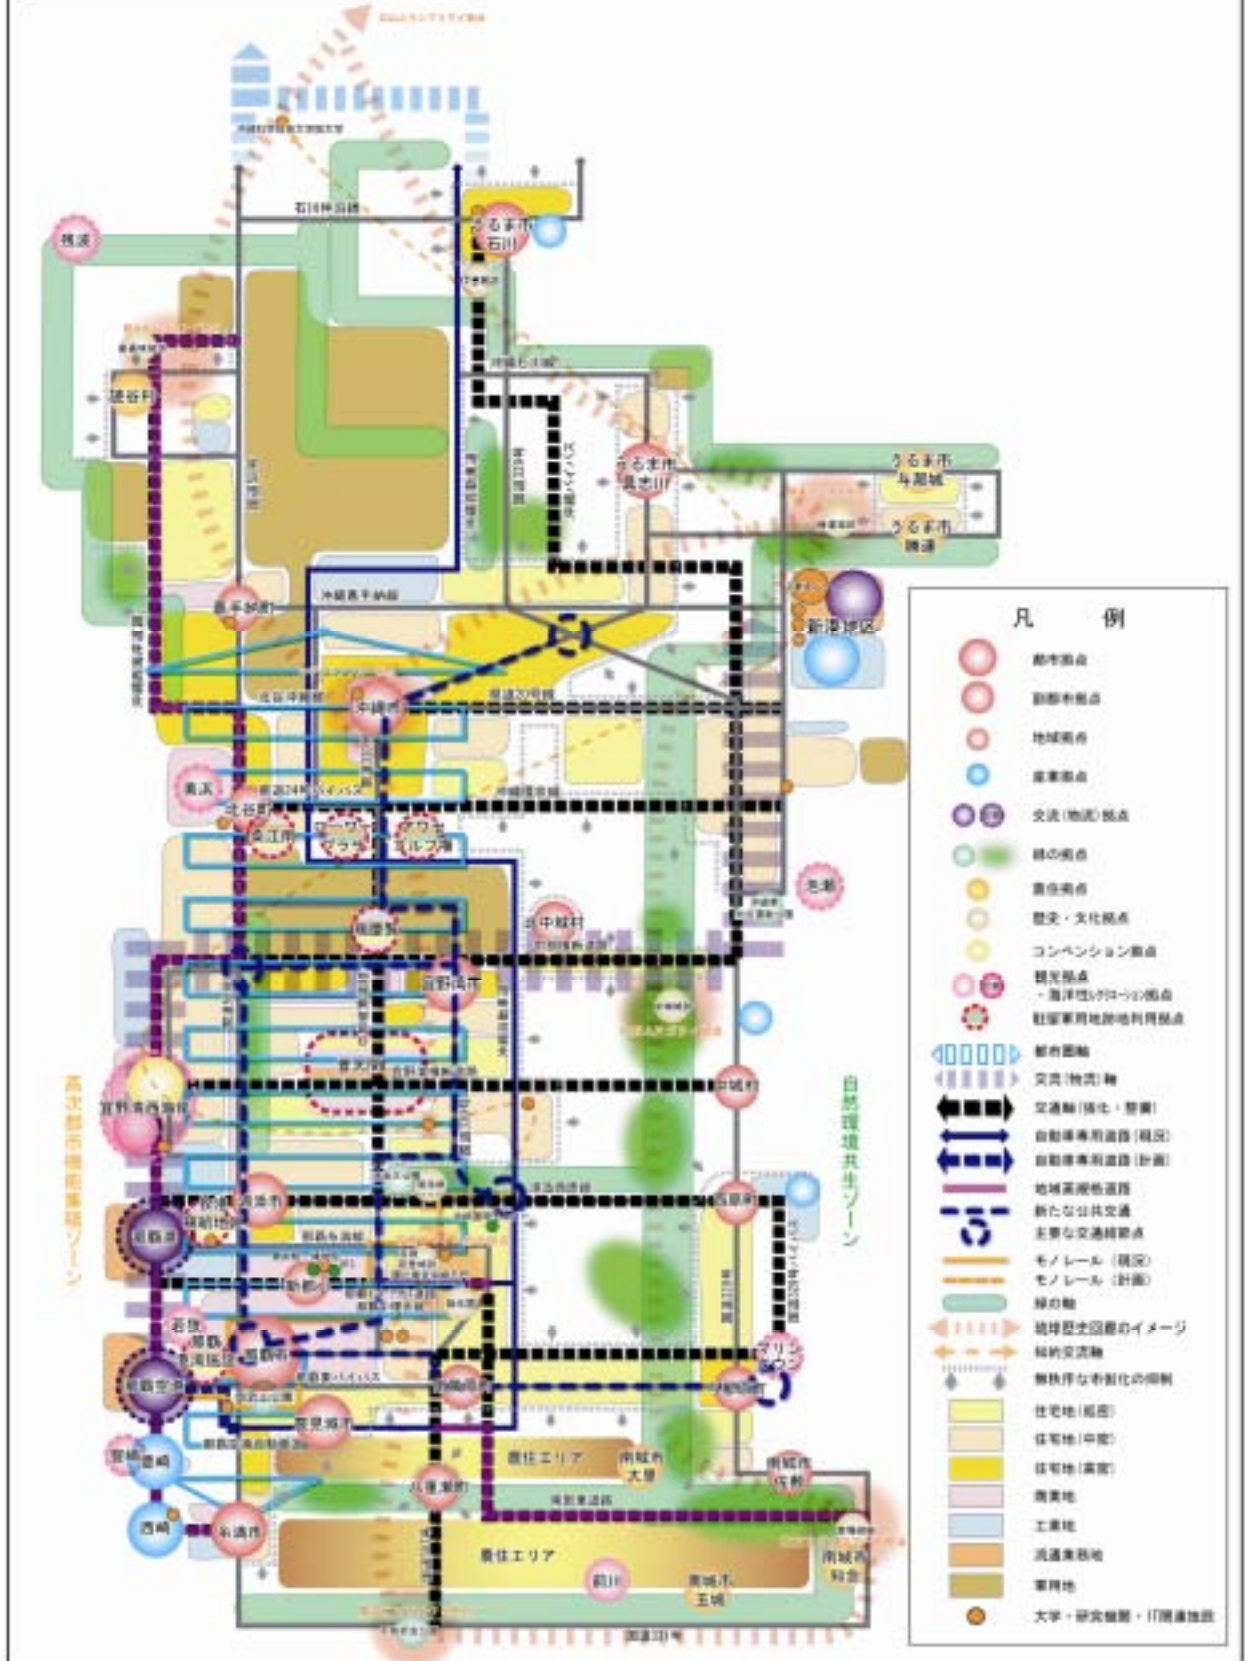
石川仲泊線
うるま市石川
残波
読谷村
沖縄石川線
うるま市具志川
うるま市与那城
うるま市勝連
嘉手納町
沖縄嘉手納線
新港地区
中頭市
北谷町
美浜
美浜
国道58号
宜野湾市
普天間
中城村
浦添市
西原町
那覇市
那覇空港
豊見城市
南城市大里
八重瀬町
糸満市
瀬長
豊崎
西崎
農住エリア
南城市佐敷
南城市知念
前川
南城市玉城
マリンタウン
与那原町
泡瀬
高次都市機能集積ゾーン
自然環境共生ゾーン
国道331号

凡　例
都市拠点
副都市拠点
地域拠点
産業拠点
交流（物流）拠点
緑の拠点
居住拠点
歴史・文化拠点
コンベンション拠点
観光拠点
・海洋性レクリエーション拠点
駐留軍用地跡地利用拠点
都市圏軸
交流（物流）軸
交通軸（強化・整備）
自動車専用道路（既設）
自動車専用道路（計画）
地域高規格道路
新たな公共交通
主要な交通結節点
モノレール（既設）
モノレール（計画）
緑の軸
琉球歴史回廊のイメージ
知的交流軸
無秩序な市街化の抑制
住宅地（低層）
住宅地（中層）
住宅地（高層）
商業地
工業地
流通業務地
業務地
大学・研究機関・IT関連施設